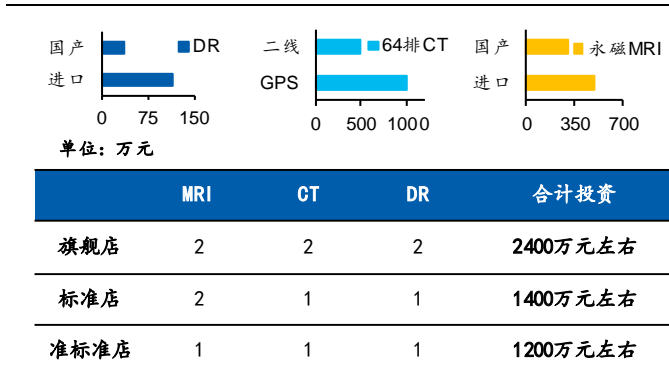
国产
进口
DR
0 75 150

二线
GPS
64排CT
0 500 1000

国产
进口
永磁MRI
0 350 700

单位：万元

|  | MRI | CT | DR | 合计投资 |
|---|---|---|---|---|
| 旗舰店 | 2 | 2 | 2 | 2400万元左右 |
| 标准店 | 2 | 1 | 1 | 1400万元左右 |
| 准标准店 | 1 | 1 | 1 | 1200万元左右 |